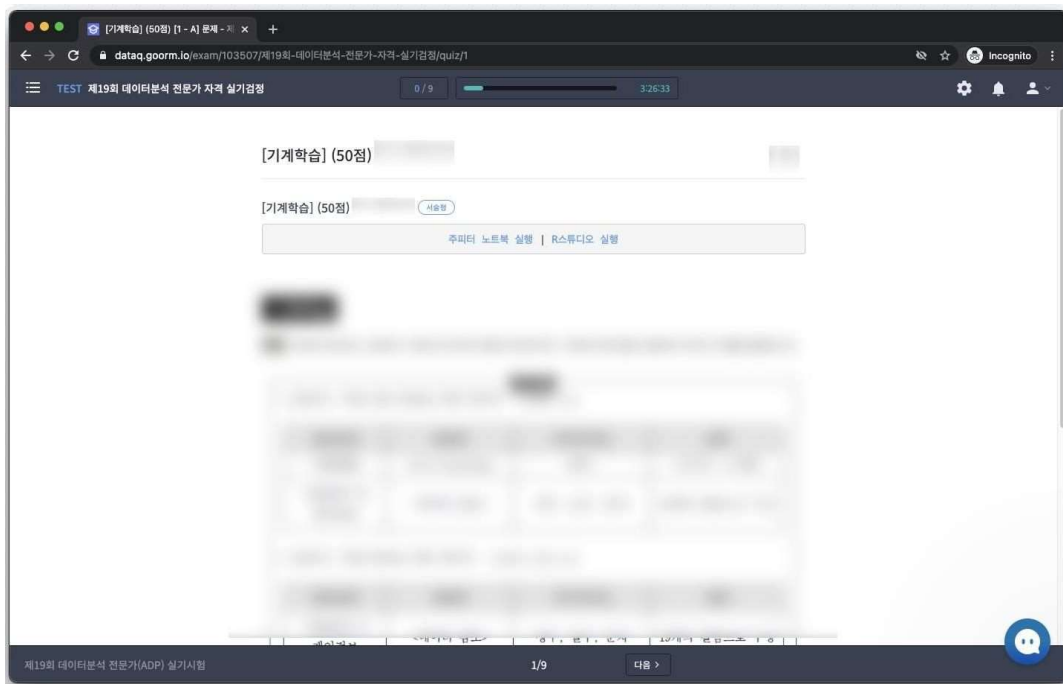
[기계학습] (50점) [1 - A] 문제 - 제 ×
dataq.goorm.io/exam/103507/제19회-데이터분석-전문가-자격-실기검정/quiz/1
Incognito
TEST 제19회 데이터분석 전문가 자격 실기검정
0 / 9
3:26:33

[기계학습] (50점)

[기계학습] (50점) 서술형

주피터 노트북 실행 | R스튜디오 실행

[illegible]

제19회 데이터분석 전문가(ADP) 실기시험
1/9
다음 >